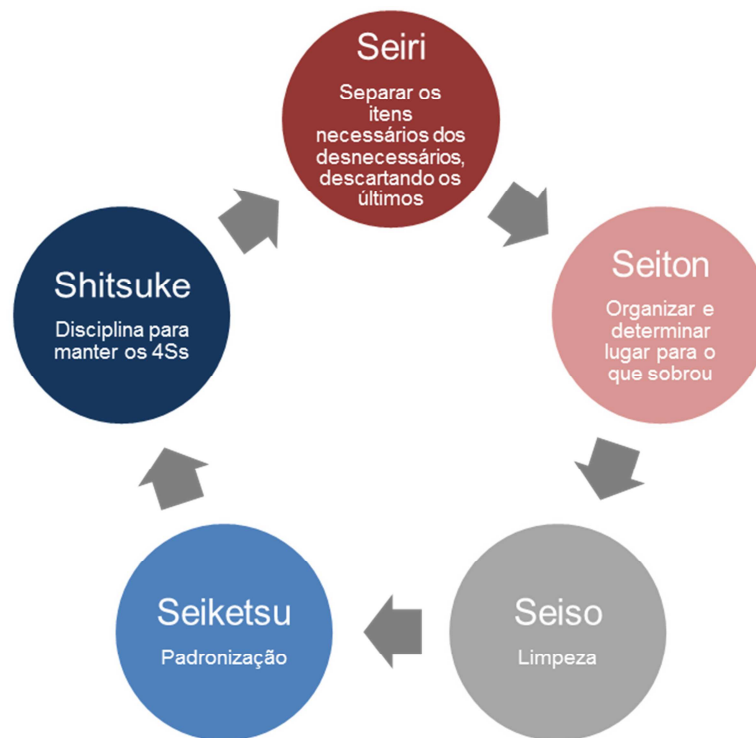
Seiri

Separar os itens necessários dos desnecessários, descartando os últimos

Seiton

Organizar e determinar lugar para o que sobrou

Seiso

Limpeza

Seiketsu

Padronização

Shitsuke

Disciplina para manter os 4Ss